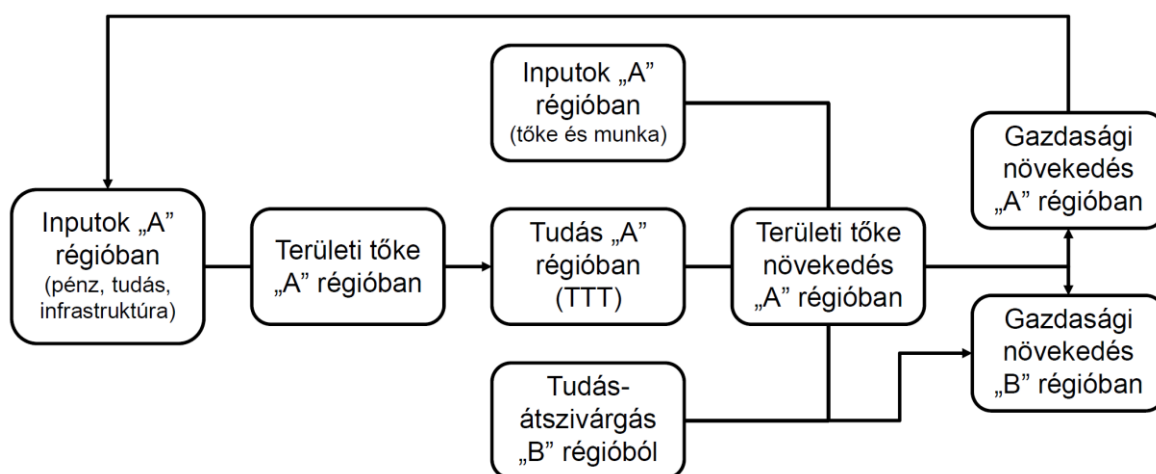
Inputok „A” régióban (tőke és munka)

Gazdasági növekedés „A” régióban

Inputok „A” régióban (pénz, tudás, infrastruktúra)

Területi tőke „A” régióban

Tudás „A” régióban (TTT)

Területi tőke növekedés „A” régióban

Gazdasági növekedés „B” régióban

Tudás-átszivárgás „B” régióból